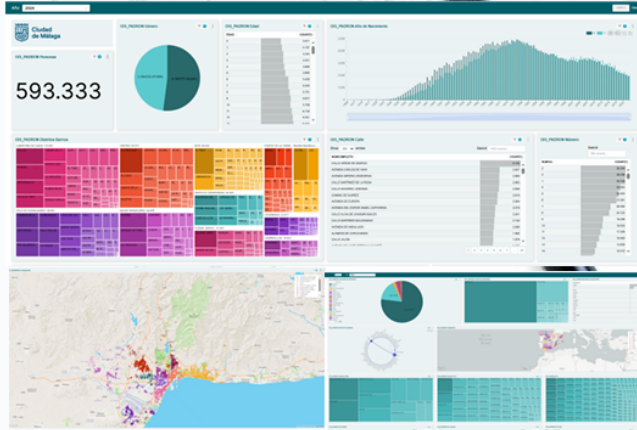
Año 2020

Ciudad de Málaga

DIS_PADRON Personas

593.333

DIS_PADRON Género

DIS_PADRON Edad

DIS_PADRON Año de Nacimiento

DIS_PADRON Distritos-Barrios

DIS_PADRON Calle

DIS_PADRON Número

Show entries

Search

NOMBREVIA

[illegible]